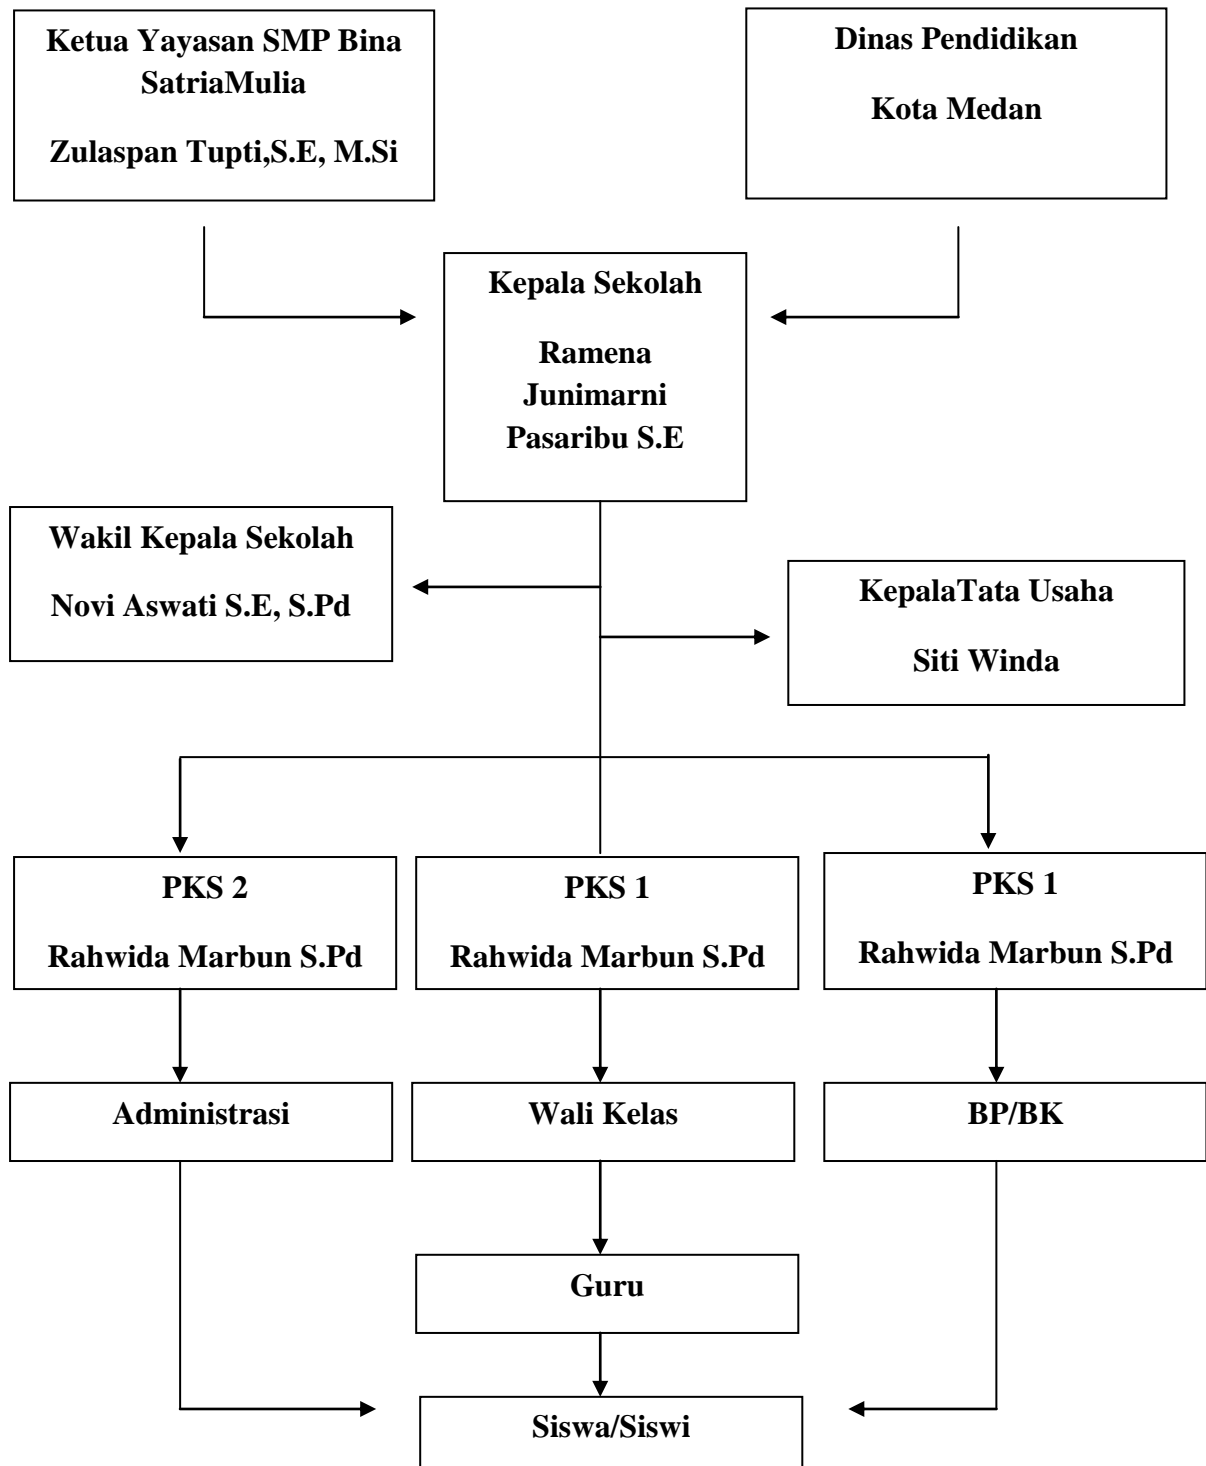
Ketua Yayasan SMP Bina SatriaMulia

Zulaspan Tupti,S.E, M.Si

Dinas Pendidikan

Kota Medan

Kepala Sekolah

Ramena Junimarni Pasaribu S.E

Wakil Kepala Sekolah

Novi Aswati S.E, S.Pd

KepalaTata Usaha

Siti Winda

PKS 2

Rahwida Marbun S.Pd

PKS 1

Rahwida Marbun S.Pd

PKS 1

Rahwida Marbun S.Pd

Administrasi

Wali Kelas

BP/BK

Guru

Siswa/Siswi